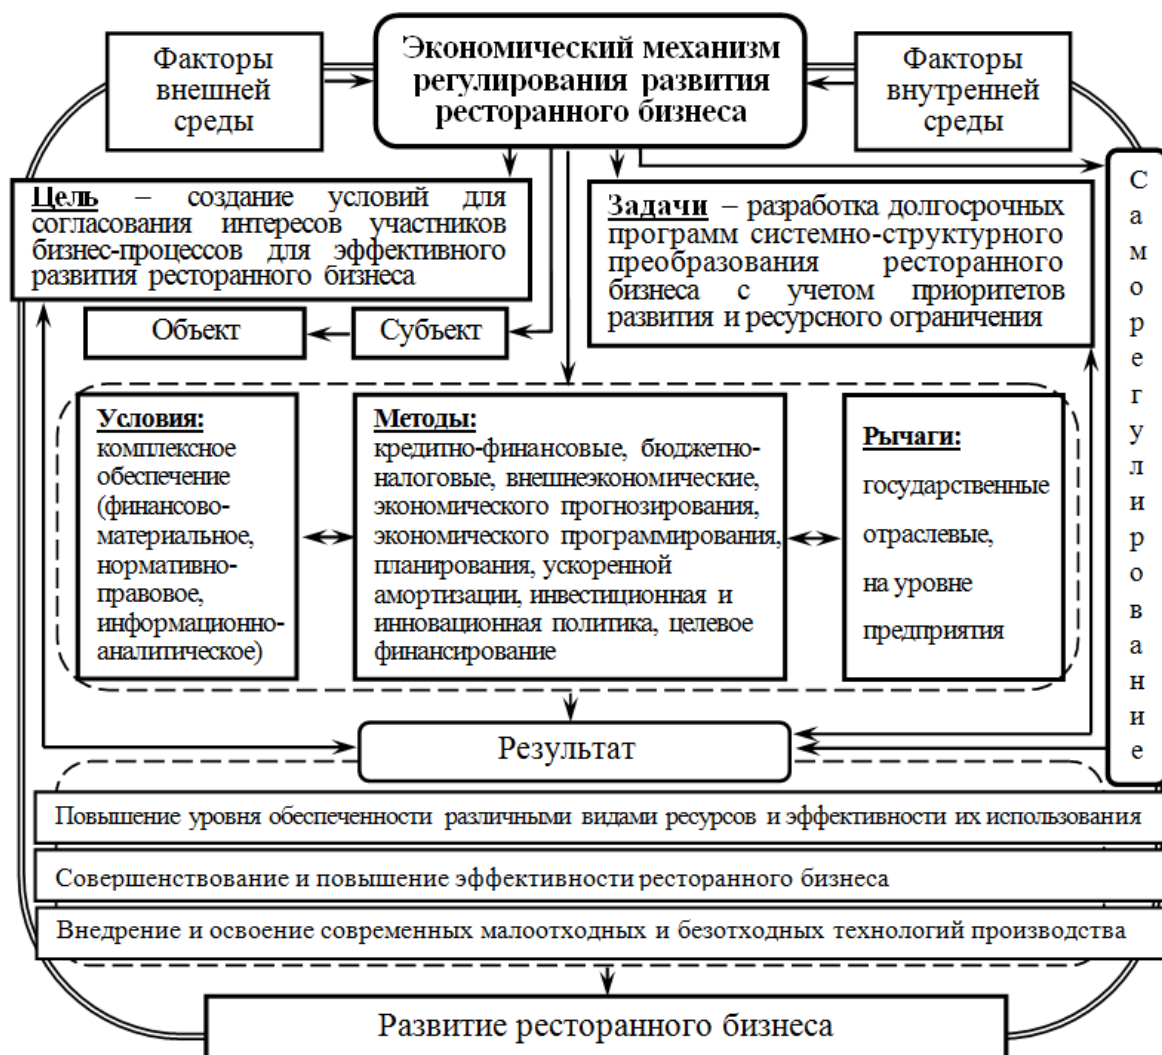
Факторы внешней среды

Экономический механизм регулирования развития ресторанного бизнеса

Факторы внутренней среды

Цель – создание условий для согласования интересов участников бизнес-процессов для эффективного развития ресторанного бизнеса

Задачи – разработка долгосрочных программ системно-структурного преобразования ресторанного бизнеса с учетом приоритетов развития и ресурсного ограничения

Саморегулирование

Объект

Субъект

Условия:
комплексное обеспечение (финансово-материальное, нормативно-правовое, информационно-аналитическое)

Методы:
кредитно-финансовые, бюджетно-налоговые, внешнеэкономические, экономического прогнозирования, экономического программирования, планирования, ускоренной амортизации, инвестиционная и инновационная политика, целевое финансирование

Рычаги:
государственные
отраслевые,
на уровне предприятия

Результат

Повышение уровня обеспеченности различными видами ресурсов и эффективности их использования

Совершенствование и повышение эффективности ресторанного бизнеса

Внедрение и освоение современных малоотходных и безотходных технологий производства

Развитие ресторанного бизнеса